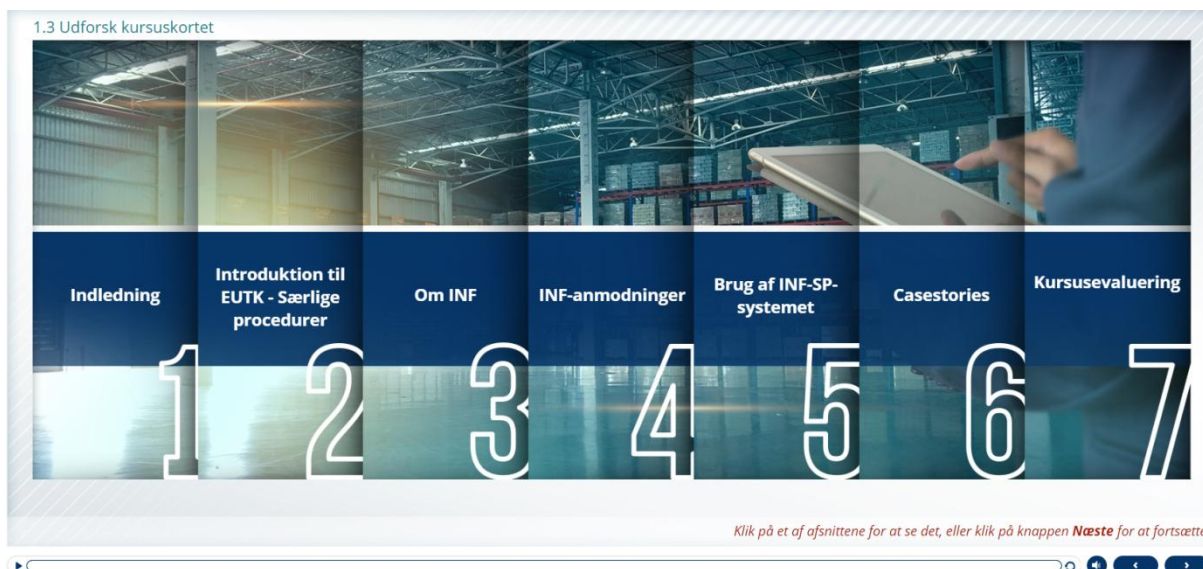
1.3 Udforsk kursuskortet

Indledning

1

Introduktion til EUTK - Særlige procedurer

2

Om INF

3

INF-anmodninger

4

Brug af INF-SP-systemet

5

Casestories

6

Kursusevaluering

7

Klik på et af afsnittene for at se det, eller klik på knappen **Næste** for at fortsætte